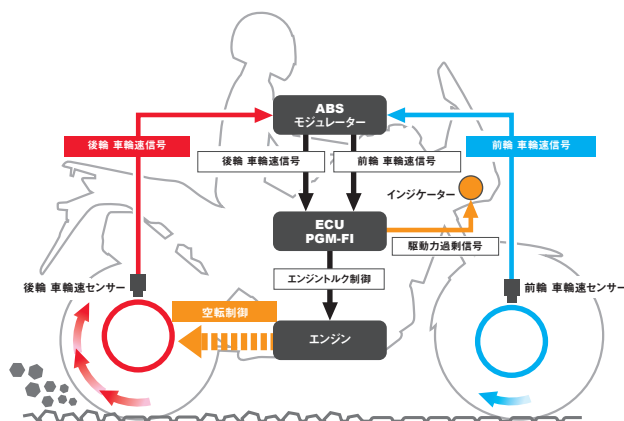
ABS
モジュレーター

後輪 車輪速信号

前輪 車輪速信号

後輪 車輪速信号

前輪 車輪速信号

インジケーター

ECU
PGM-FI

駆動力過剰信号

エンジントルク制御

後輪 車輪速センサー

前輪 車輪速センサー

空転制御

エンジン